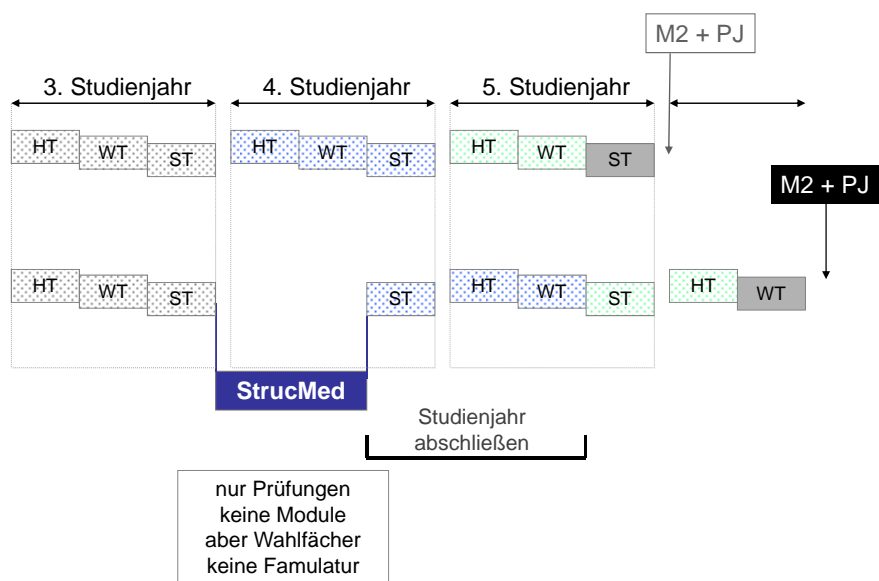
M2 + PJ

3. Studienjahr

4. Studienjahr

5. Studienjahr

HT WT ST

HT WT ST

HT WT ST

M2 + PJ

HT WT ST

ST

HT WT ST

HT WT

StrucMed

Studienjahr abschließen

nur Prüfungen
keine Module
aber Wahlfächer
keine Famulatur